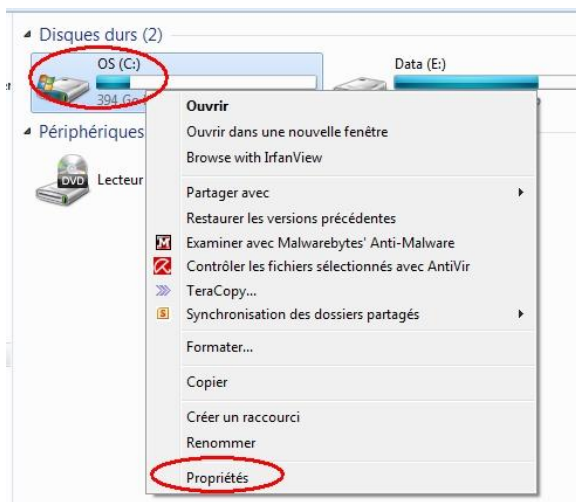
Disques durs (2)

OS (C:)
394 Go

Data (E:)

Périphériques

DVD
Lecteur

Ouvrir
Ouvrir dans une nouvelle fenêtre
Browse with IrfanView

Partager avec
Restaurer les versions précédentes
Examiner avec Malwarebytes' Anti-Malware
Contrôler les fichiers sélectionnés avec AntiVir
TeraCopy...
Synchronisation des dossiers partagés

Formater...

Copier

Créer un raccourci
Renommer

Propriétés